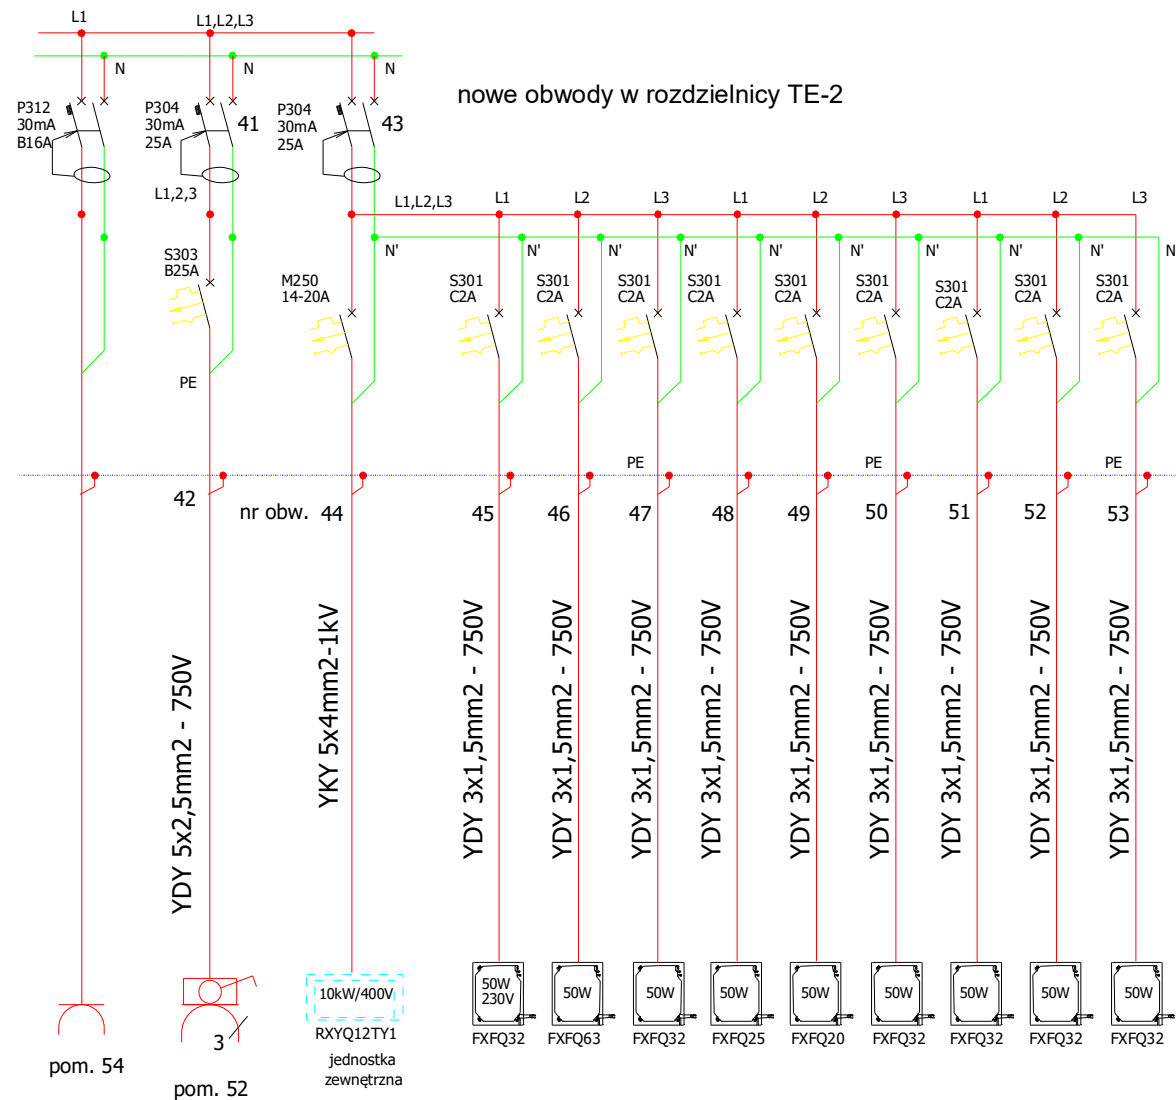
L1
L1,L2,L3
N
N
N
nowe obwody w rozdzielnicy TE-2
P312
30mA
B16A
P304
30mA
25A
41
P304
30mA
25A
43
L1,2,3
L1,L2,L3
L1
L2
L3
L1
L2
L3
L1
L2
L3
N'
N'
N'
N'
N'
N'
N'
N'
N'
N
S303
B25A
M250
14-20A
S301
C2A
S301
C2A
S301
C2A
S301
C2A
S301
C2A
S301
C2A
S301
C2A
S301
C2A
S301
C2A
PE
PE
PE
PE
42
nr obw. 44
45
46
47
48
49
50
51
52
53
YDY 5x2,5mm2 - 750V
YKY 5x4mm2-1kV
YDY 3x1,5mm2 - 750V
YDY 3x1,5mm2 - 750V
YDY 3x1,5mm2 - 750V
YDY 3x1,5mm2 - 750V
YDY 3x1,5mm2 - 750V
YDY 3x1,5mm2 - 750V
YDY 3x1,5mm2 - 750V
YDY 3x1,5mm2 - 750V
YDY 3x1,5mm2 - 750V
10kW/400V
50W
230V
50W
50W
50W
50W
50W
50W
50W
50W
3
RXYQ12TY1
FXFQ32
FXFQ63
FXFQ32
FXFQ25
FXFQ20
FXFQ32
FXFQ32
FXFQ32
FXFQ32
pom. 54
pom. 52
jednostka
zewnętrzna